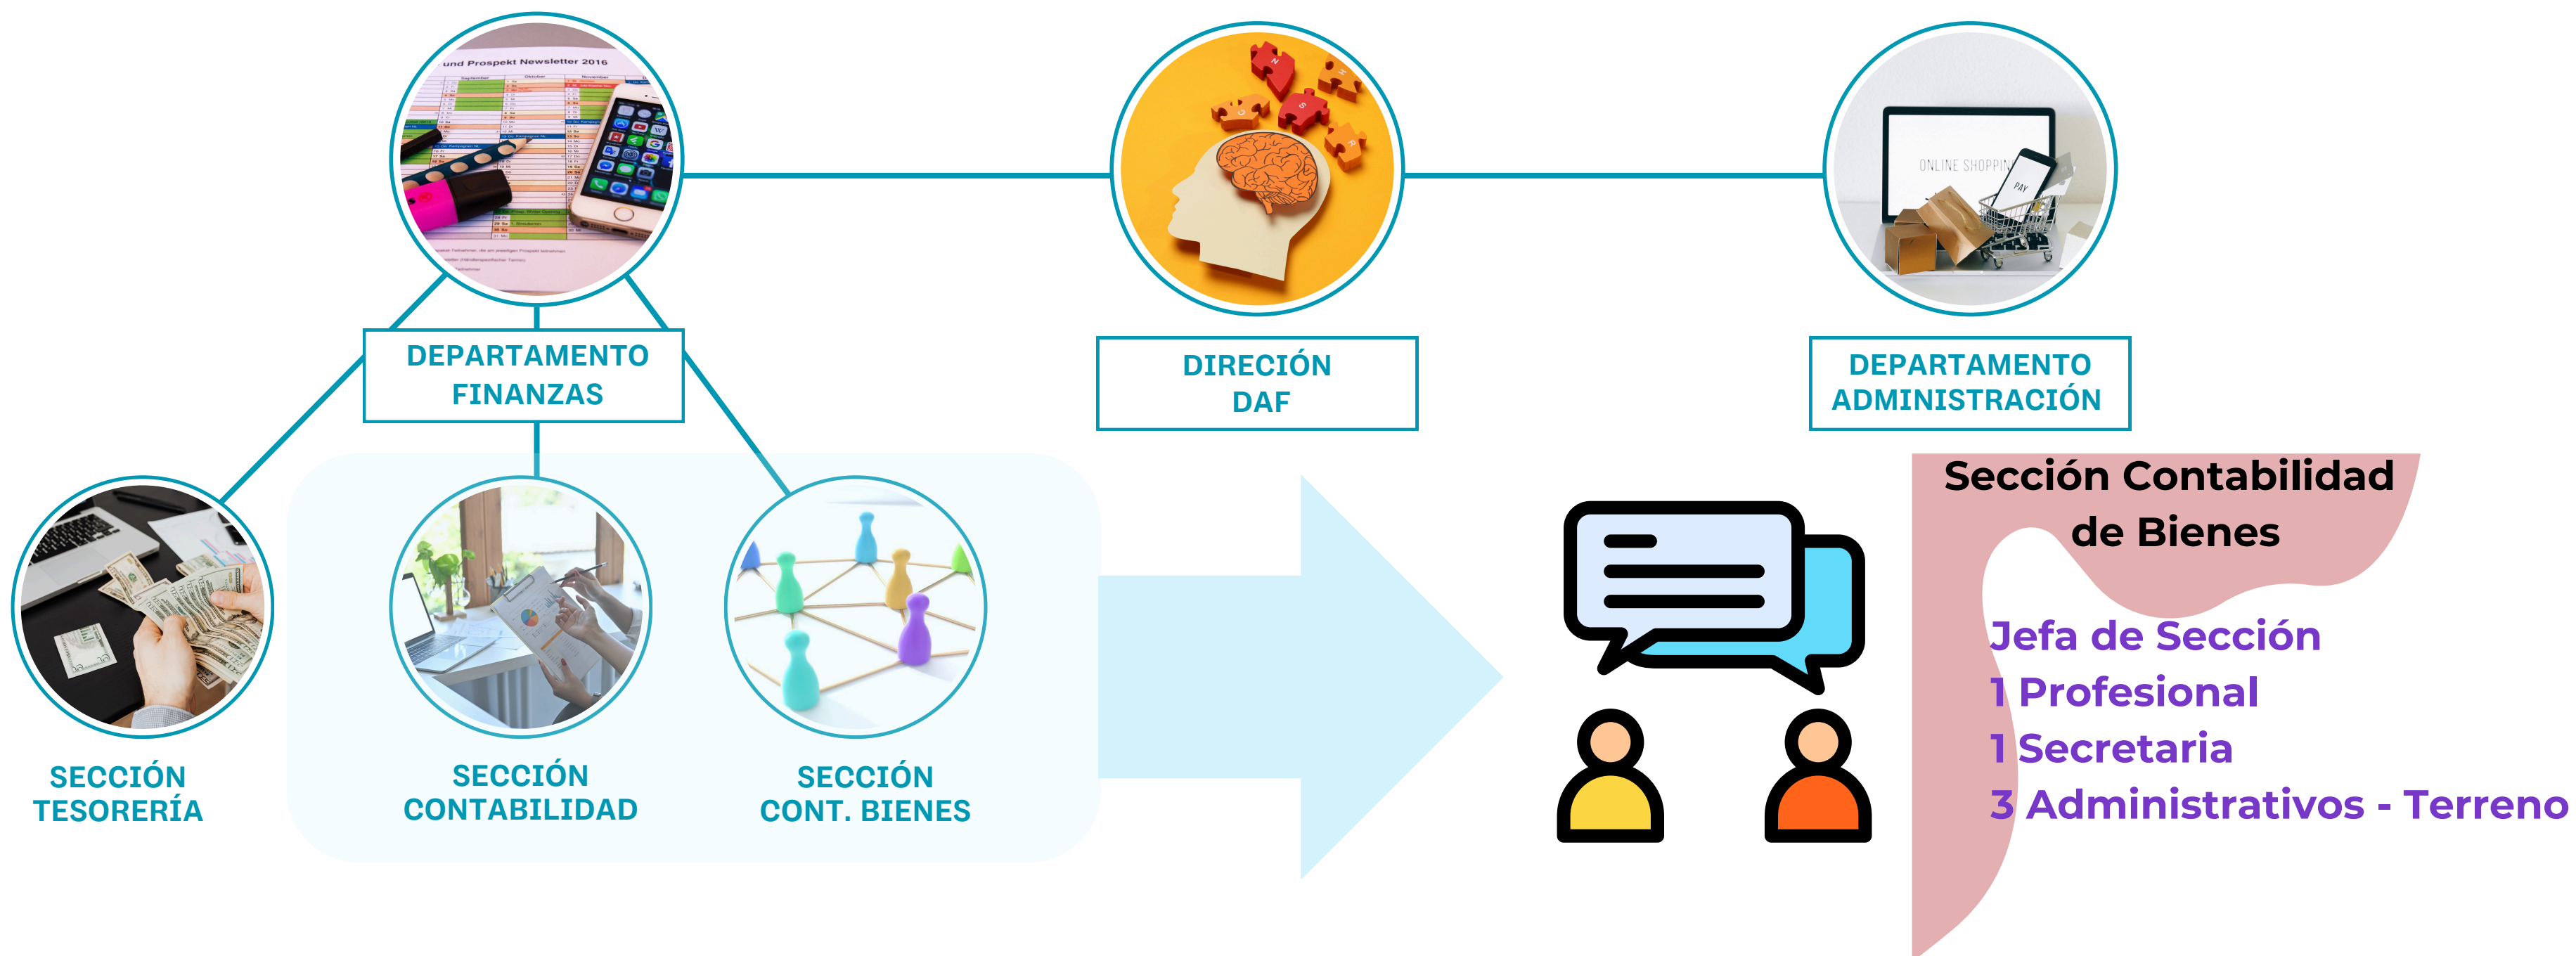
DEPARTAMENTO FINANZAS

DIRECIÓN DAF

DEPARTAMENTO ADMINISTRACIÓN

SECCIÓN TESORERÍA

SECCIÓN CONTABILIDAD

SECCIÓN CONT. BIENES

Sección Contabilidad de Bienes

Jefa de Sección
1 Profesional
1 Secretaria
3 Administrativos - Terreno